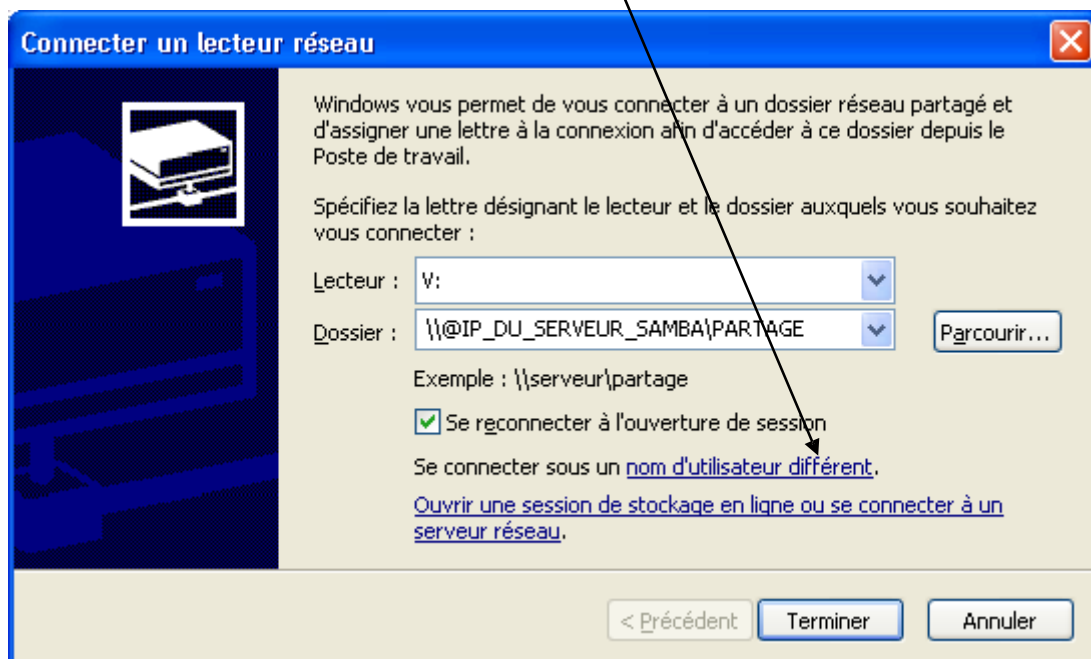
Connecter un lecteur réseau

Windows vous permet de vous connecter à un dossier réseau partagé et d'assigner une lettre à la connexion afin d'accéder à ce dossier depuis le Poste de travail.

Spécifiez la lettre désignant le lecteur et le dossier auxquels vous souhaitez vous connecter :

Lecteur : V:

Dossier : \\@IP_DU_SERVEUR_SAMBA\PARTAGE

Parcourir...

Exemple : \\serveur\partage

Se reconnecter à l'ouverture de session

Se connecter sous un nom d'utilisateur différent.

Ouvrir une session de stockage en ligne ou se connecter à un serveur réseau.

< Précédent

Terminer

Annuler